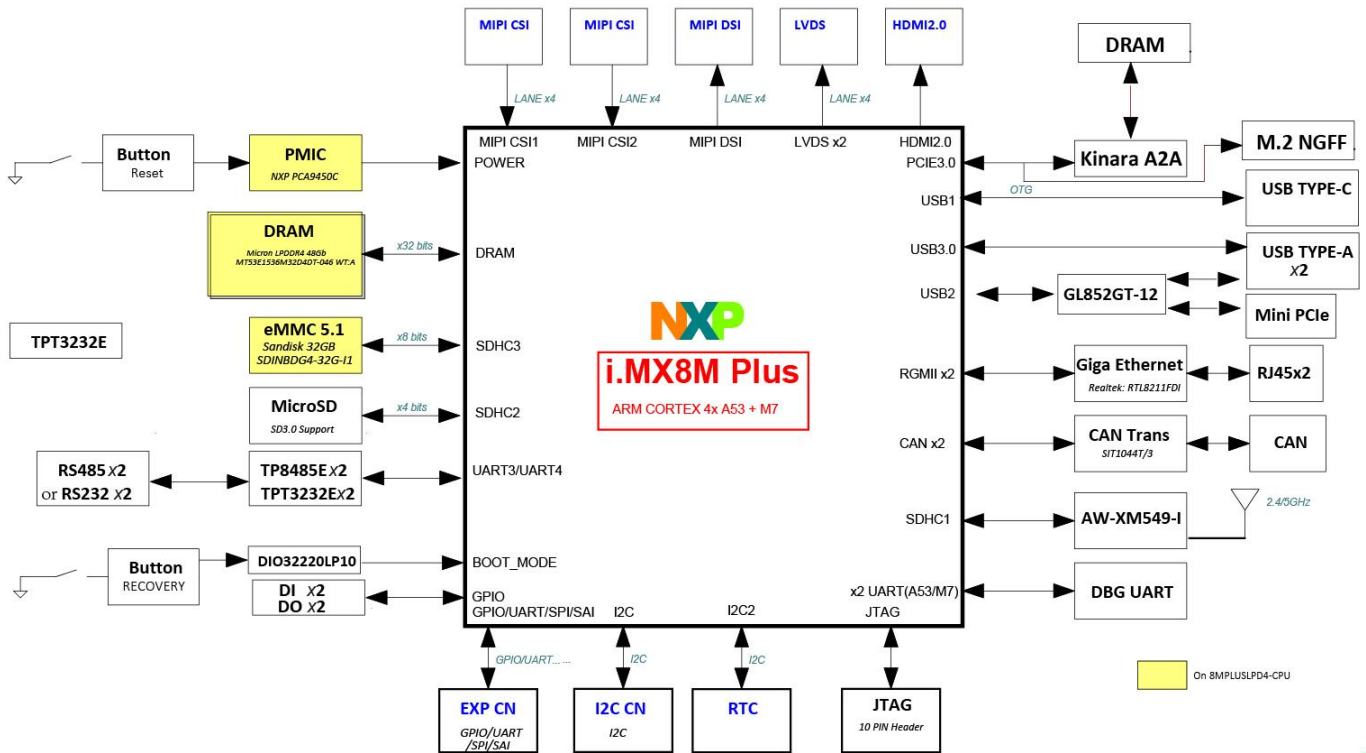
MIPI CSI
MIPI CSI
MIPI DSI
LVDS
HDMI2.0
DRAM
LANE x4
LANE x4
LANE x4
LANE x4
MIPI CSI1
MIPI CSI2
MIPI DSI
LVDS x2
HDMI2.0
Kinara A2A
M.2 NGFF
Button
Reset
PMIC
NXP PCA9450C
POWER
PCIE3.0
OTG
USB1
USB TYPE-C
DRAM
Micron LPDDR4 48Gb
MT53E1536M32D4DT-046 WT:A
x32 bits
DRAM
USB3.0
USB TYPE-A
x2
USB2
GL852GT-12
Mini PCIe
TPT3232E
eMMC 5.1
Sandisk 32GB
SDINBDG4-32G-I1
x8 bits
SDHC3
NXP
i.MX8M Plus
ARM CORTEX 4x A53 + M7
RGMII x2
Giga Ethernet
Realtek: RTL8211FDI
RJ45x2
MicroSD
SD3.0 Support
x4 bits
SDHC2
CAN x2
CAN Trans
SIT1044T/3
CAN
RS485 x2
or RS232 x2
TP8485E x2
TPT3232E x2
UART3/UART4
2.4/5GHz
SDHC1
AW-XM549-I
Button
RECOVERY
DIO32220LP10
BOOT_MODE
DI x2
DO x2
GPIO
GPIO/UART/SPI/SAI
I2C
I2C2
x2 UART(A53/M7)
JTAG
DBG UART
GPIO/UART... ...
I2C
I2C
EXP CN
GPIO/UART
/SPI/SAI
I2C CN
I2C
RTC
JTAG
10 PIN Header
On 8MPLUSLPD4-CPU